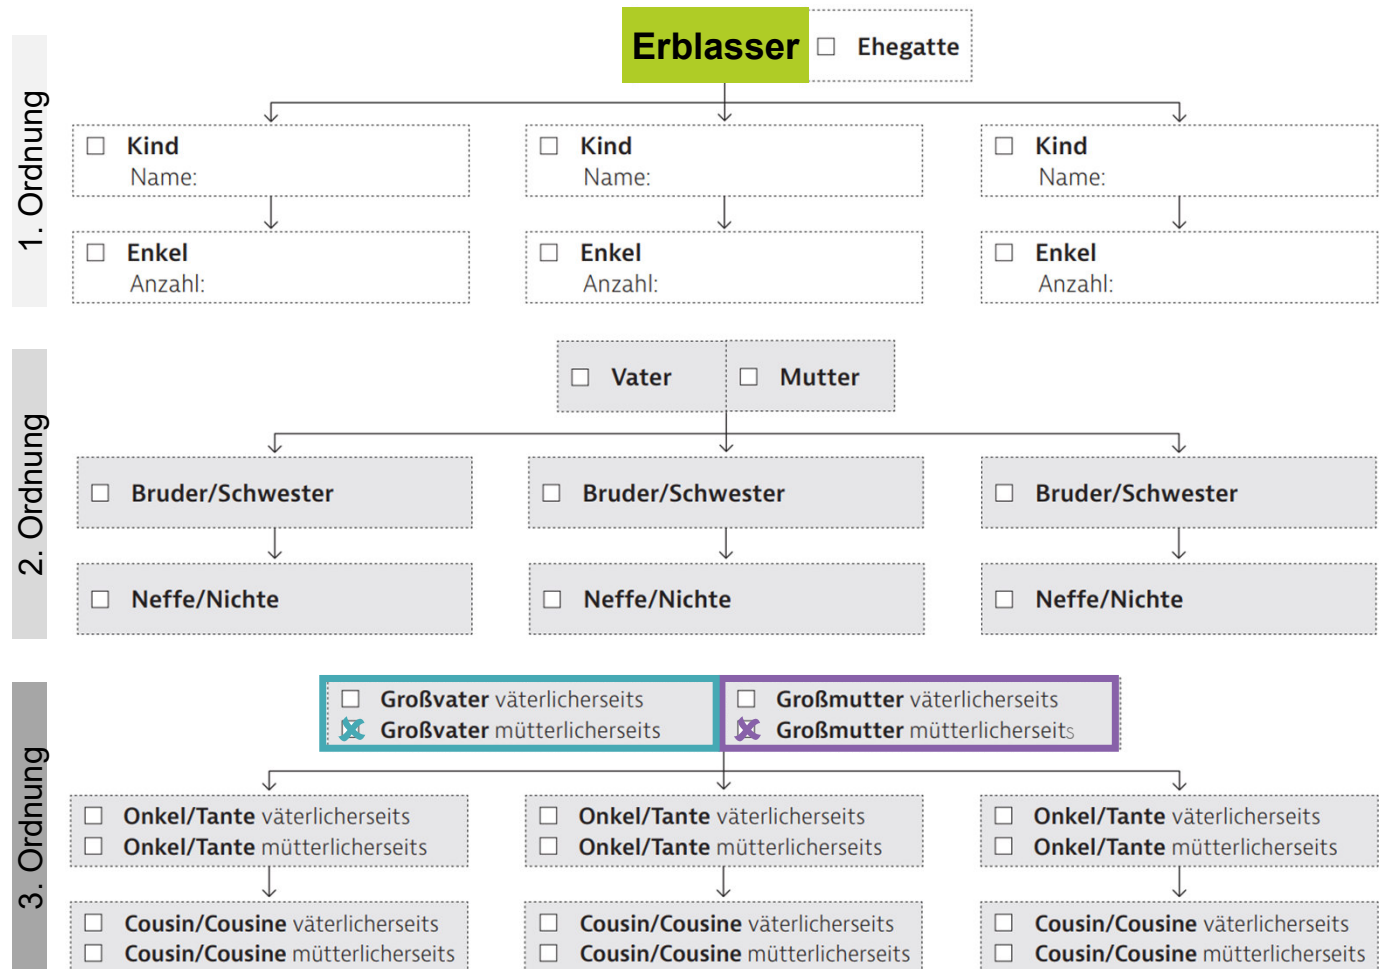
1. Ordnung

Erblasser ☐ Ehegatte

☐ Kind
Name:

☐ Kind
Name:

☐ Kind
Name:

☐ Enkel
Anzahl:

☐ Enkel
Anzahl:

☐ Enkel
Anzahl:

2. Ordnung

☐ Vater ☐ Mutter

☐ Bruder/Schwester

☐ Bruder/Schwester

☐ Bruder/Schwester

☐ Neffe/Nichte

☐ Neffe/Nichte

☐ Neffe/Nichte

3. Ordnung

☐ Großvater väterlicherseits
☒ Großvater mütterlicherseits

☐ Großmutter väterlicherseits
☒ Großmutter mütterlicherseits

☐ Onkel/Tante väterlicherseits
☐ Onkel/Tante mütterlicherseits

☐ Onkel/Tante väterlicherseits
☐ Onkel/Tante mütterlicherseits

☐ Onkel/Tante väterlicherseits
☐ Onkel/Tante mütterlicherseits

☐ Cousin/Cousine väterlicherseits
☐ Cousin/Cousine mütterlicherseits

☐ Cousin/Cousine väterlicherseits
☐ Cousin/Cousine mütterlicherseits

☐ Cousin/Cousine väterlicherseits
☐ Cousin/Cousine mütterlicherseits